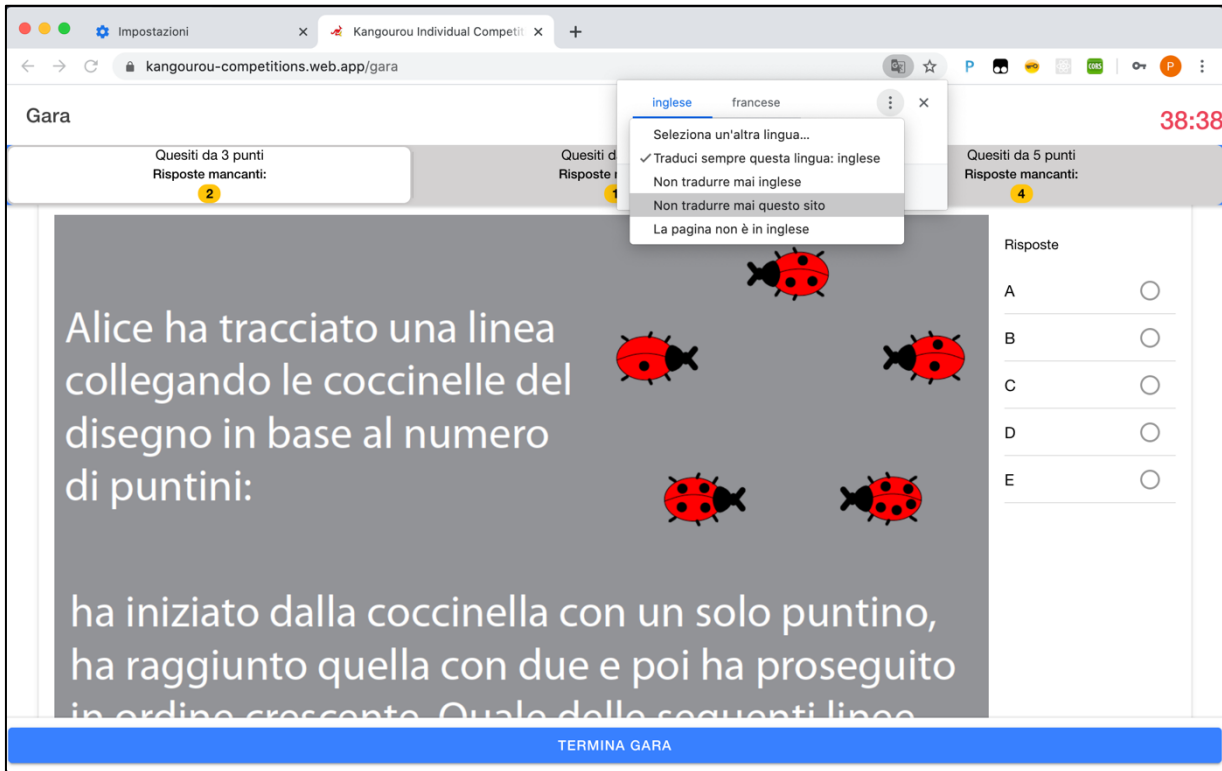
Impostazioni ×
Kangourou Individual Competit ×
+
kangourou-competitions.web.app/gara
inglese francese
Seleziona un'altra lingua...
✓ Traduci sempre questa lingua: inglese
Non tradurre mai inglese
Non tradurre mai questo sito
La pagina non è in inglese
Gara
38:38
Quesiti da 3 punti
Risposte mancanti:
2
Quesiti d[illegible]
Risposte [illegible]
1
Quesiti da 5 punti
Risposte mancanti:
4

Alice ha tracciato una linea collegando le coccinelle del disegno in base al numero di puntini:

ha iniziato dalla coccinella con un solo puntino, ha raggiunto quella con due e poi ha proseguito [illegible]

Risposte
A
B
C
D
E

TERMINA GARA